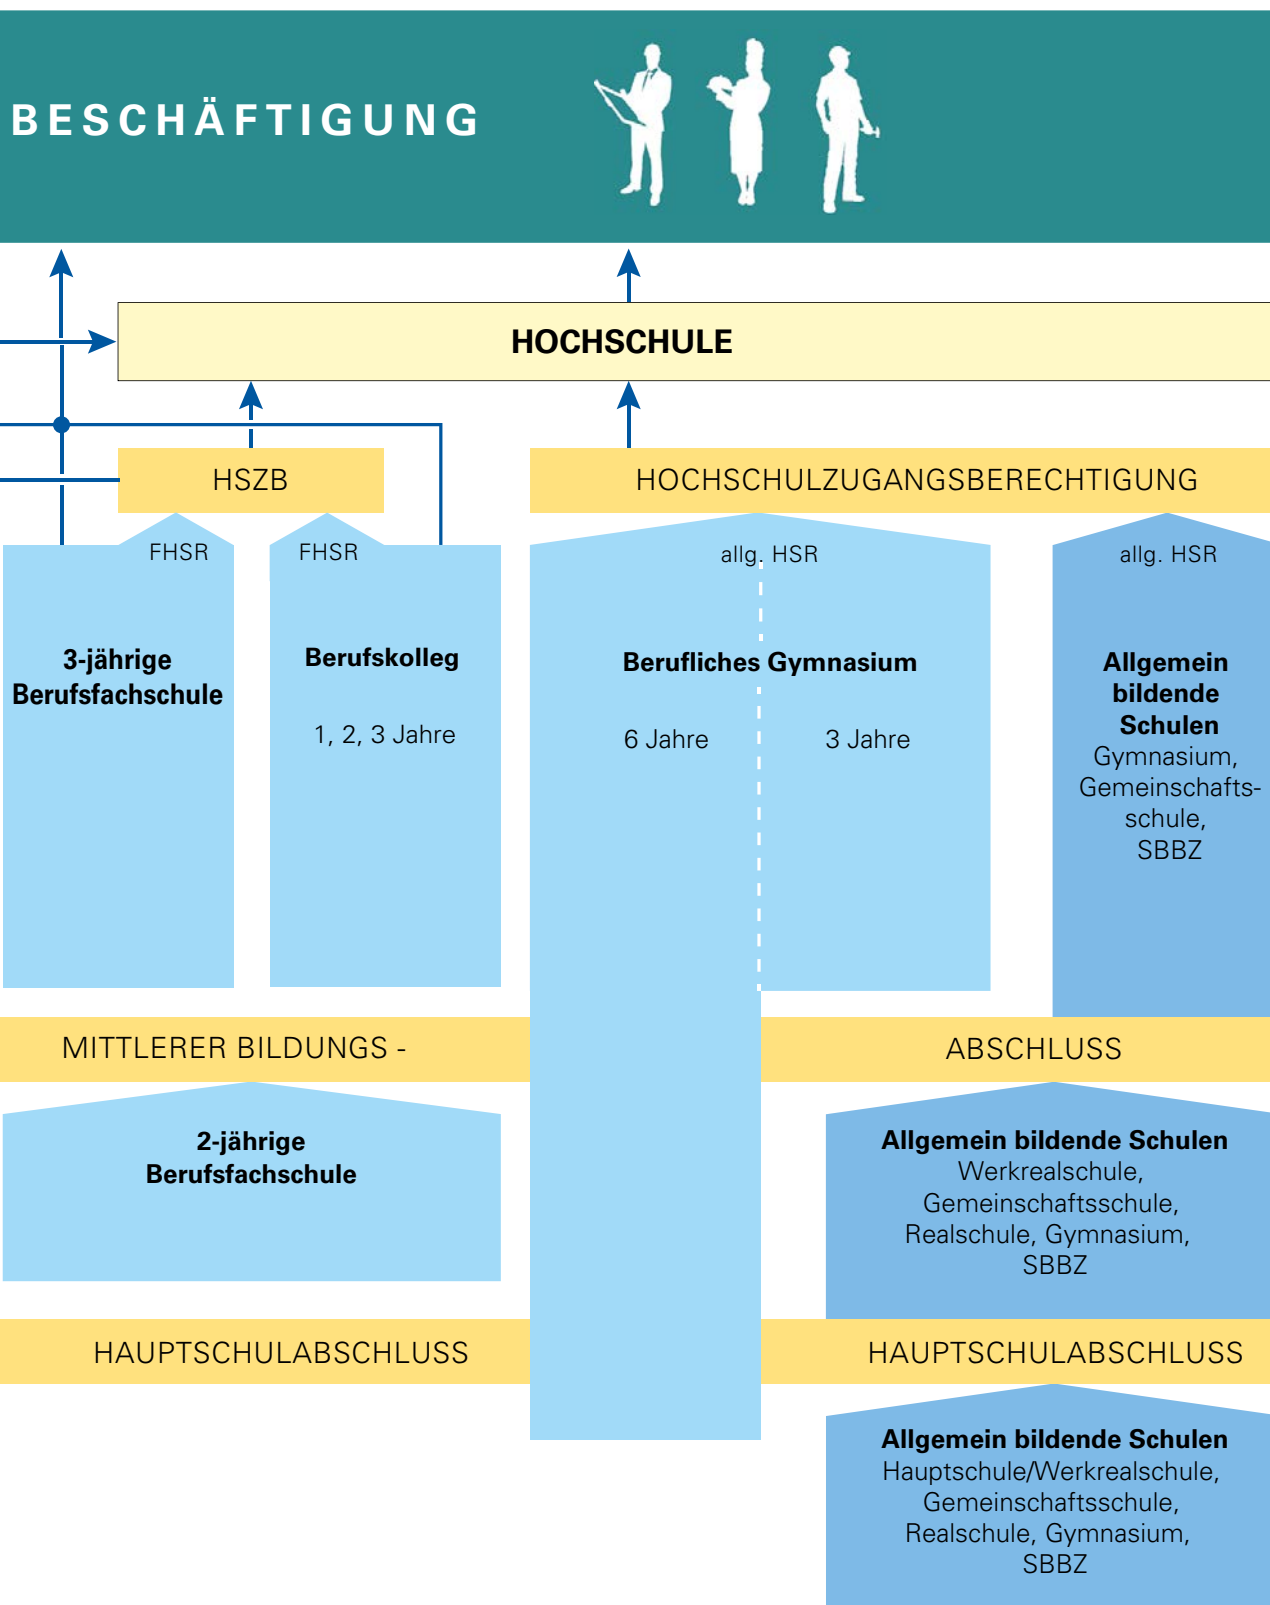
BESCHÄFTIGUNG

HOCHSCHULE

HSZB

HOCHSCHULZUGANGSBERECHTIGUNG

FHSR

FHSR

allg. HSR

allg. HSR

3-jährige Berufsfachschule

Berufskolleg

1, 2, 3 Jahre

Berufliches Gymnasium

6 Jahre

3 Jahre

Allgemein bildende Schulen
Gymnasium, Gemeinschaftsschule, SBBZ

MITTLERER BILDUNGS -

ABSCHLUSS

2-jährige Berufsfachschule

Allgemein bildende Schulen
Werkrealschule, Gemeinschaftsschule, Realschule, Gymnasium, SBBZ

HAUPTSCHULABSCHLUSS

HAUPTSCHULABSCHLUSS

Allgemein bildende Schulen
Hauptschule/Werkrealschule, Gemeinschaftsschule, Realschule, Gymnasium, SBBZ